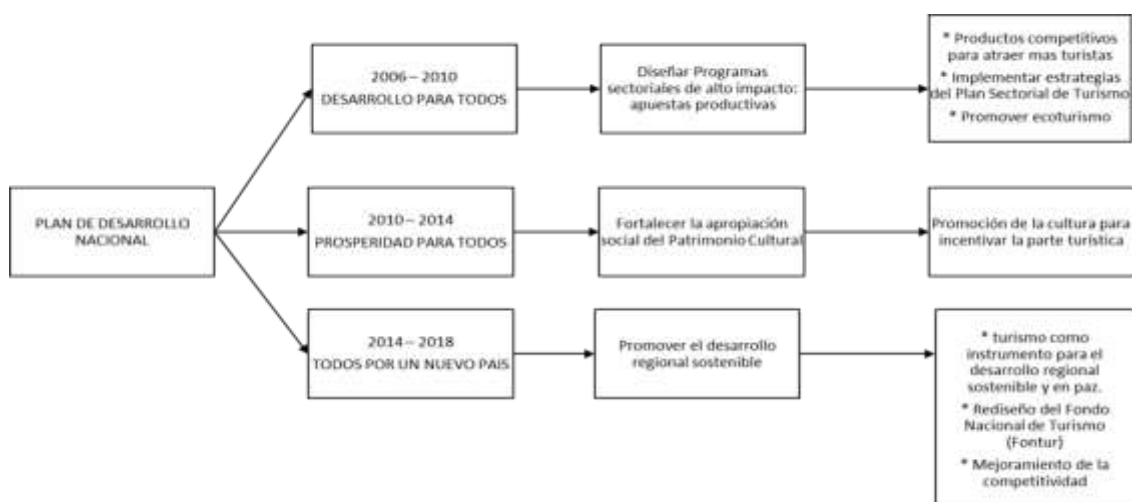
PLAN DE DESARROLLO NACIONAL

2006 – 2010
DESARROLLO PARA TODOS

Diseñar Programas sectoriales de alto impacto: apuestas productivas

* Productos competitivos para atraer mas turistas
* Implementar estrategias del Plan Sectorial de Turismo
* Promover ecoturismo

2010 – 2014
PROSPERIDAD PARA TODOS

Fortalecer la apropiación social del Patrimonio Cultural

Promoción de la cultura para incentivar la parte turística

2014 – 2018
TODOS POR UN NUEVO PAIS

Promover el desarrollo regional sostenible

* turismo como instrumento para el desarrollo regional sostenible y en paz.
* Rediseño del Fondo Nacional de Turismo (Fontur)
* Mejoramiento de la competitividad